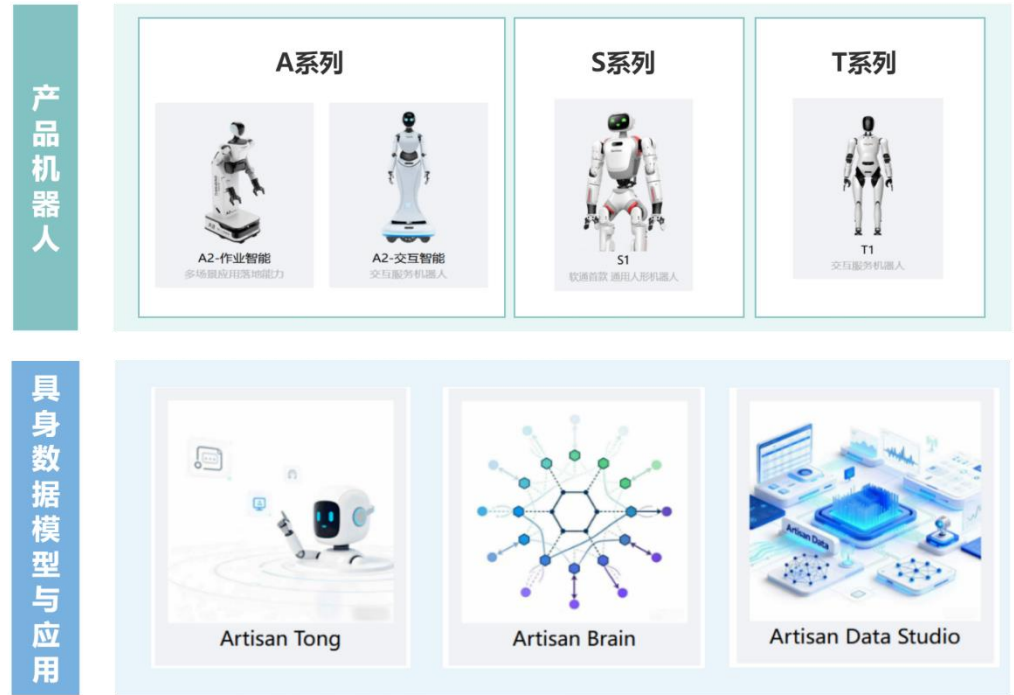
产品机器人

A系列

A2-作业智能
多场景应用落地能力

A2-交互智能
交互服务机器人

S系列

S1
软通首款 通用人形机器人

T系列

T1
交互服务机器人

具身数据模型与应用

Artisan Tong

Artisan Brain

Artisan Data

Artisan Data Studio